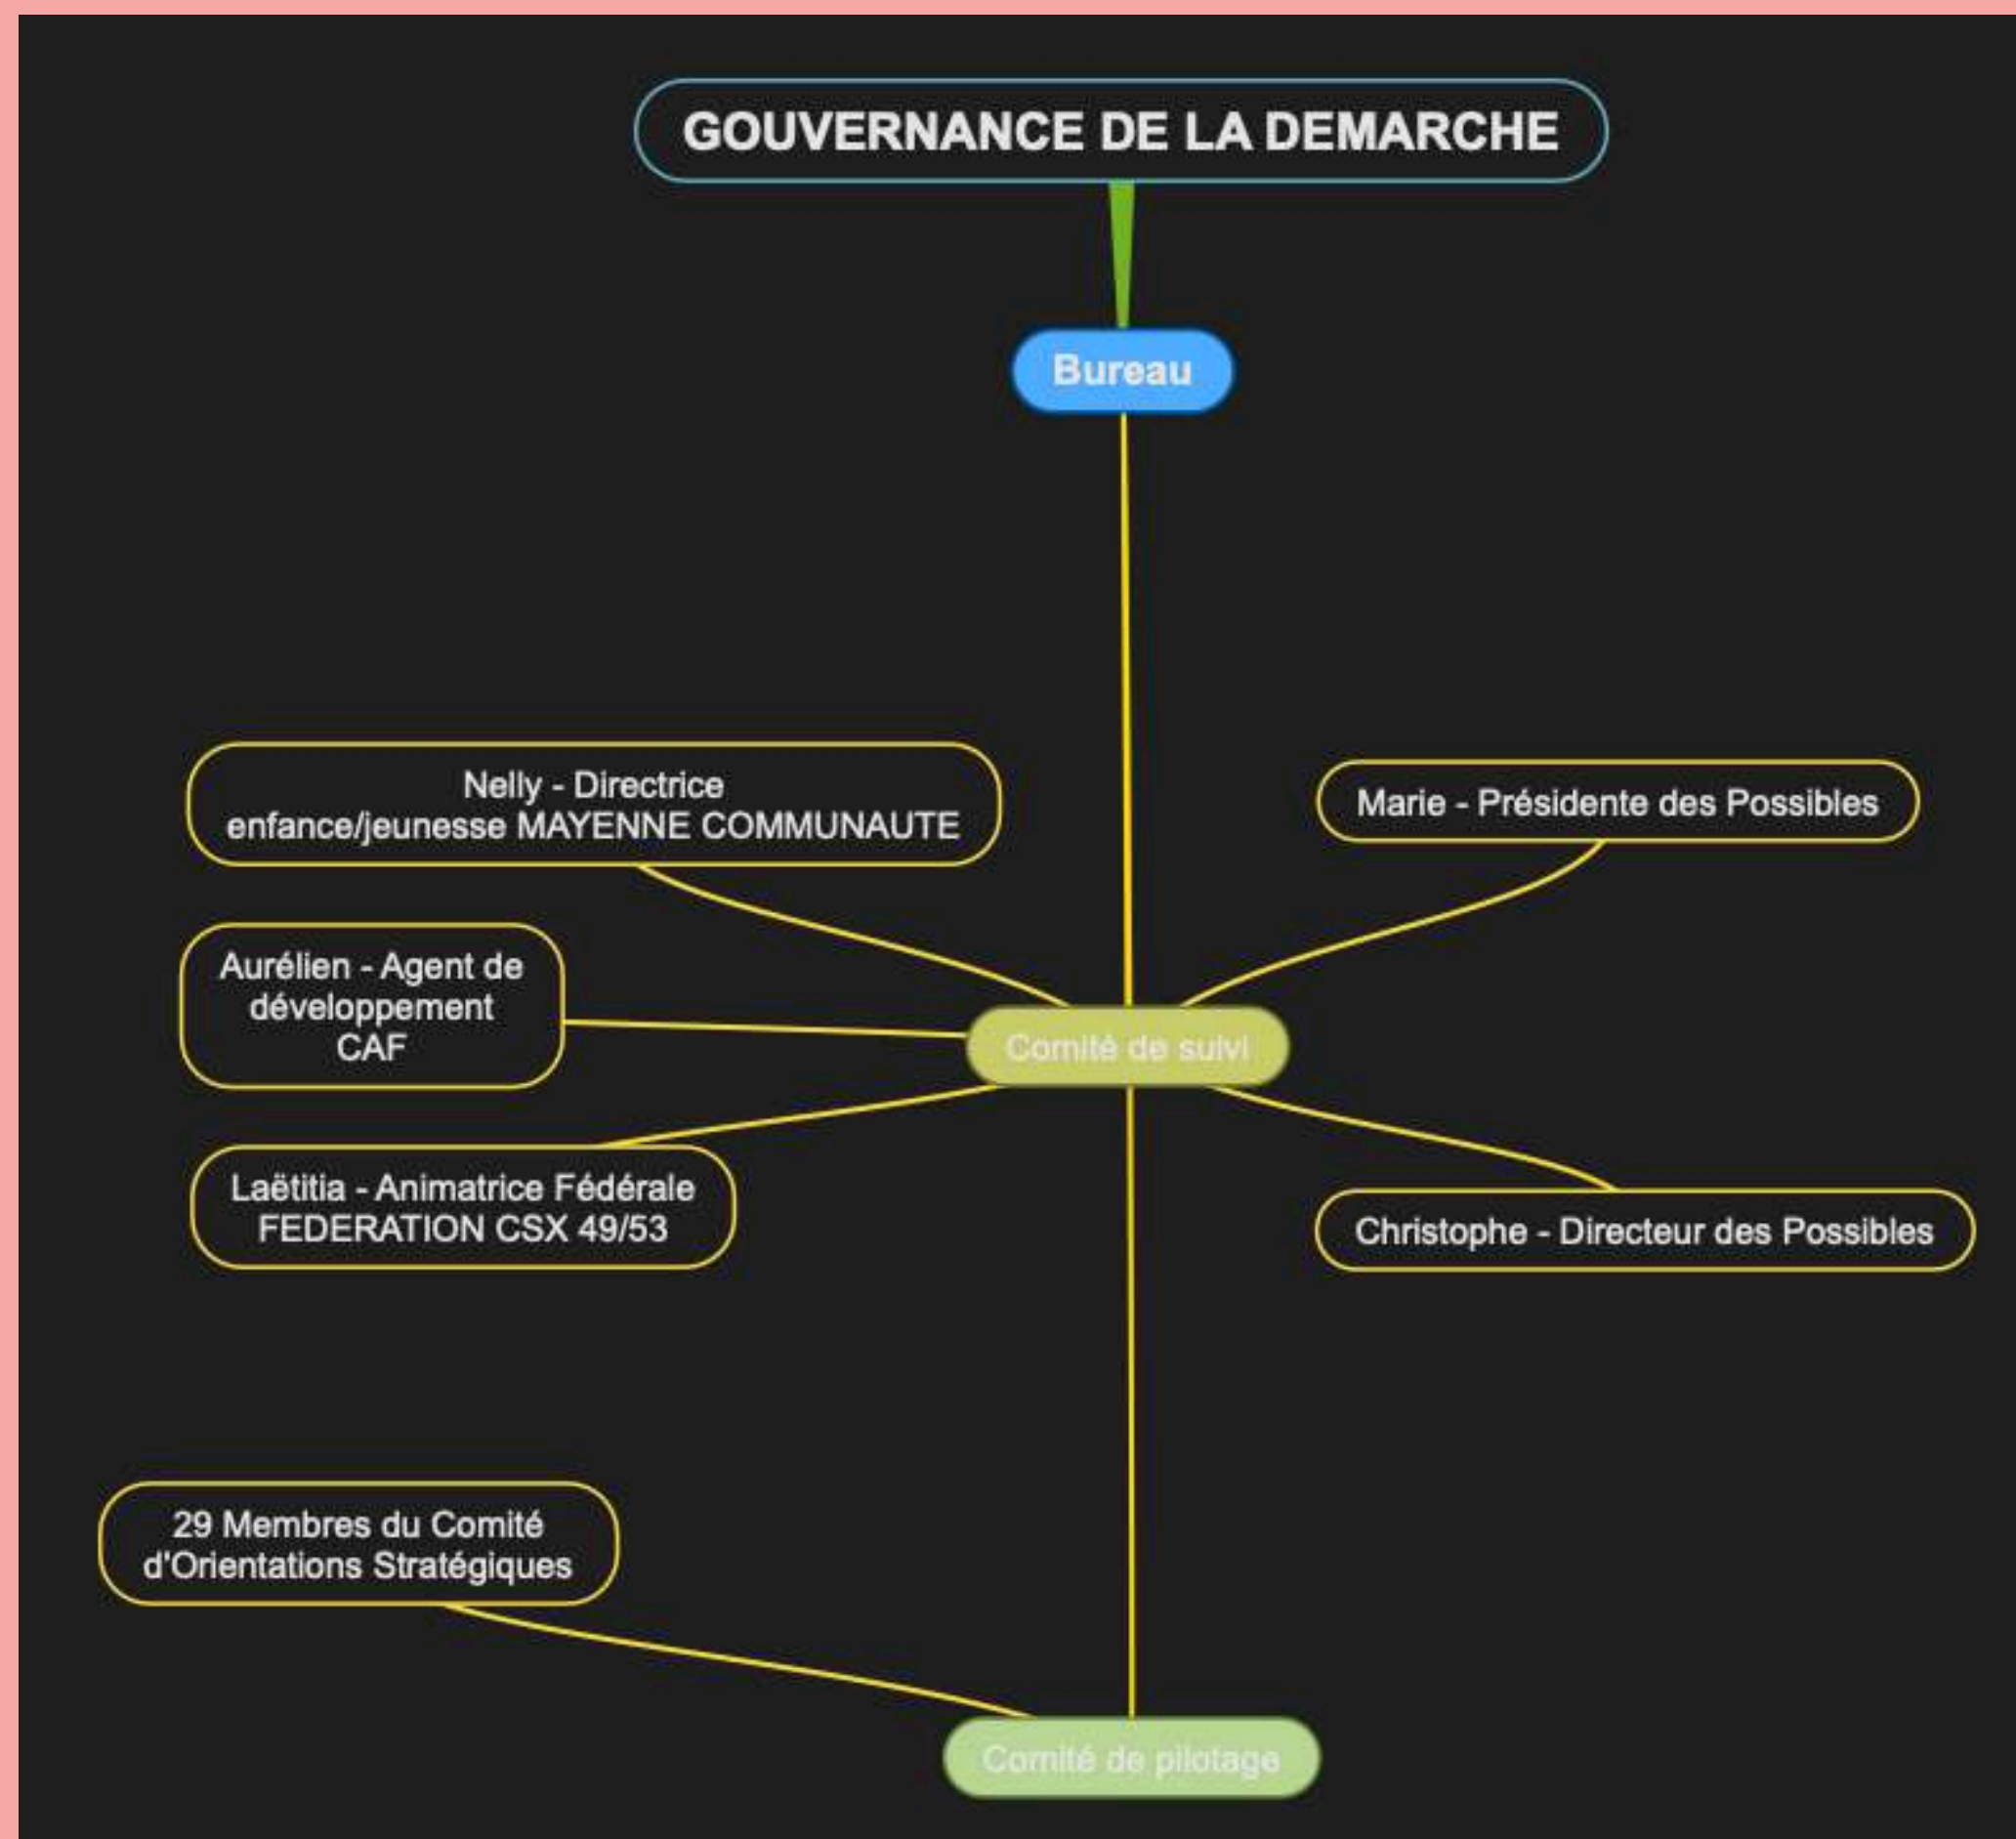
GOUVERNANCE DE LA DEMARCHE

Bureau

Nelly - Directrice enfance/jeunesse MAYENNE COMMUNAUTE

Marie - Présidente des Possibles

Aurélien - Agent de développement CAF

Comité de suivi

Laëtitia - Animatrice Fédérale FEDERATION CSX 49/53

Christophe - Directeur des Possibles

29 Membres du Comité d'Orientations Stratégiques

Comité de pilotage